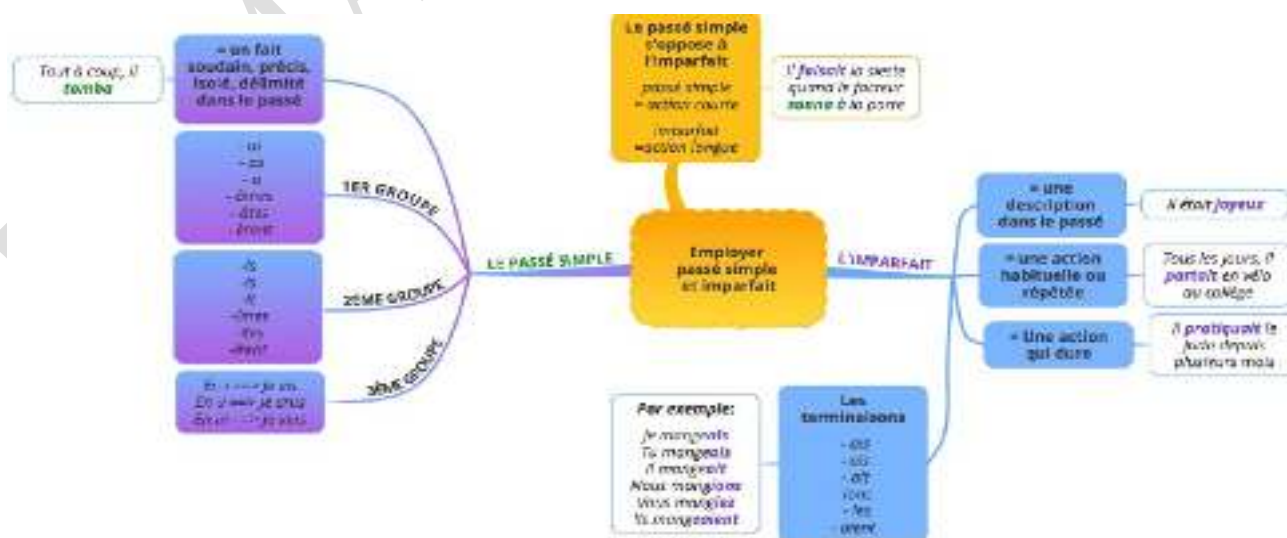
Le passé simple s'oppose à l'imparfait

passé simple = action courte

imparfait = action longue

Il faisait la sieste quand le facteur sonna à la porte

Tout à coup, il tomba

= un fait soudain, précis, isolé, délimité dans le passé

- ai
- as
- a
- âmes
- âtes
- èrent

1ER GROUPE

-is
-is
-it
-îmes
-îtes
-irent

2ÈME GROUPE

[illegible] je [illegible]
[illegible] je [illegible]
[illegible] je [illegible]

3ÈME GROUPE

LE PASSÉ SIMPLE

Employer passé simple et imparfait

L'IMPARFAIT

= une description dans le passé

Il était joyeux

= une action habituelle ou répétée

Tous les jours, il partait en vélo au collège

= Une action qui dure

Il pratiquait le judo depuis plusieurs mois

Les terminaisons

- ais
- ais
- ait
- ions
- iez
- aient

Par exemple:

Je mangeais
Tu mangeais
Il mangeait
Nous mangions
Vous mangiez
Ils mangeaient